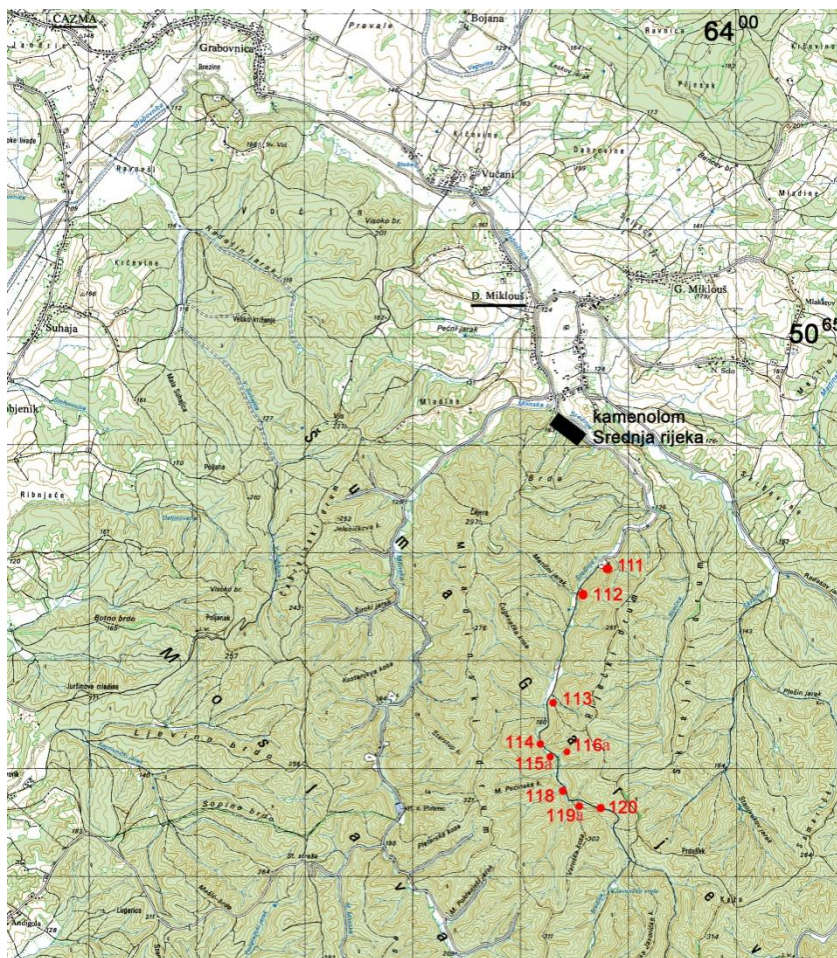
ČAZMA
Bojana
Prevale
Ravnica
$64^{00}$
Grabovnica
Vučani
D. Miklouš
G. Miklouš
Pečni jarak
Mladine
$50^{65}$
Suhaja
Ribnjače
kamenolom
Srednja rijeka
Brdo
Lipovčani
111
112
113
114
116a
115
118
119
120
Rotno brdo
Poljanak
Lijevino brdo
Sopina brdo
Visoko br.
Mala Suhaja
Poljana
Jelenovac
Šuma Garjevica
Moslavačka gora
Prdešak
Kaja